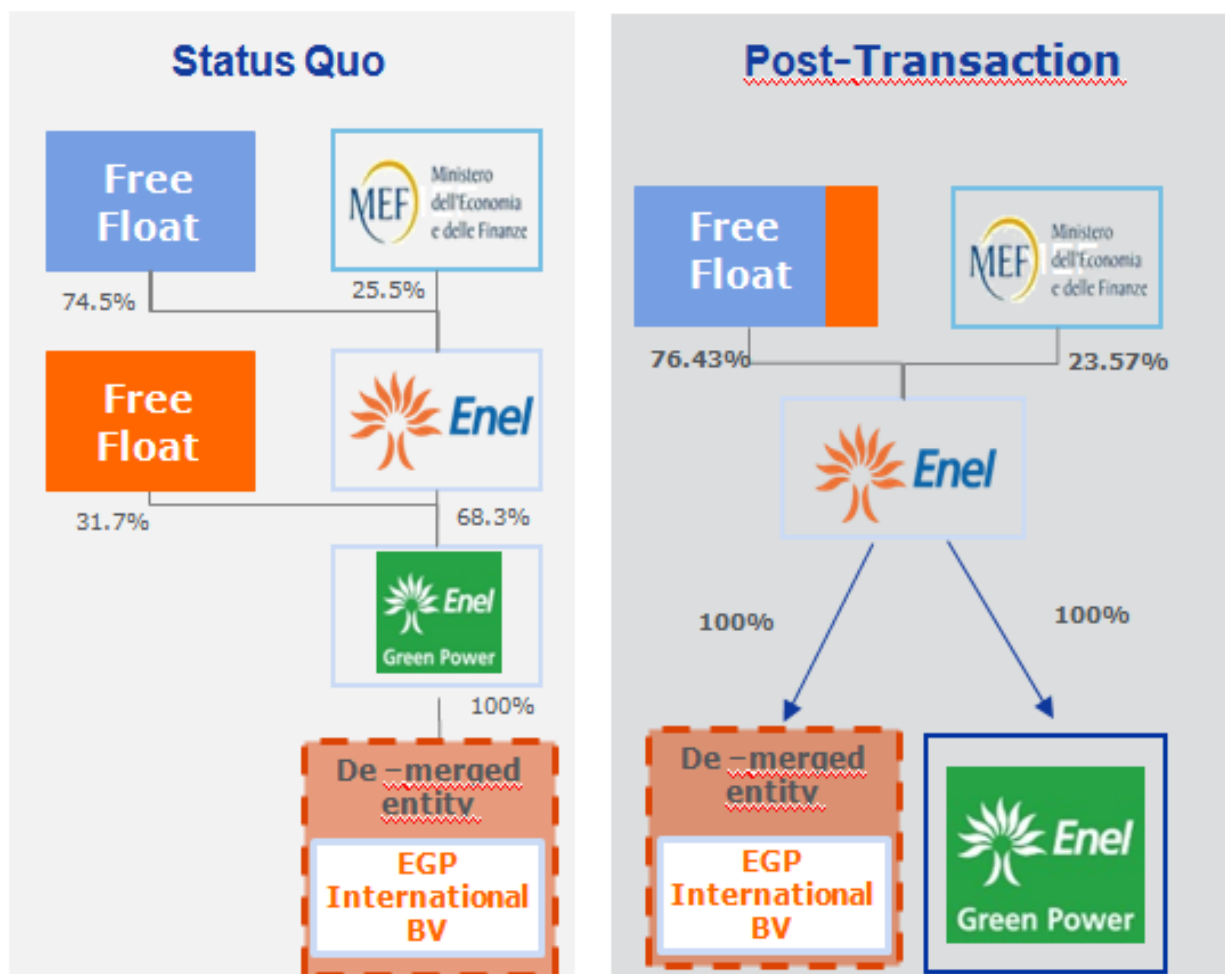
Status Quo

Free Float

MEF Ministero dell'Economia e delle Finanze

74.5%

25.5%

Free Float

Enel

31.7%

68.3%

Enel Green Power

100%

De –merged entity

EGP International BV

Post-Transaction

Free Float

MEF Ministero dell'Economia e delle Finanze

76.43%

23.57%

Enel

100%

100%

De –merged entity

EGP International BV

Enel Green Power